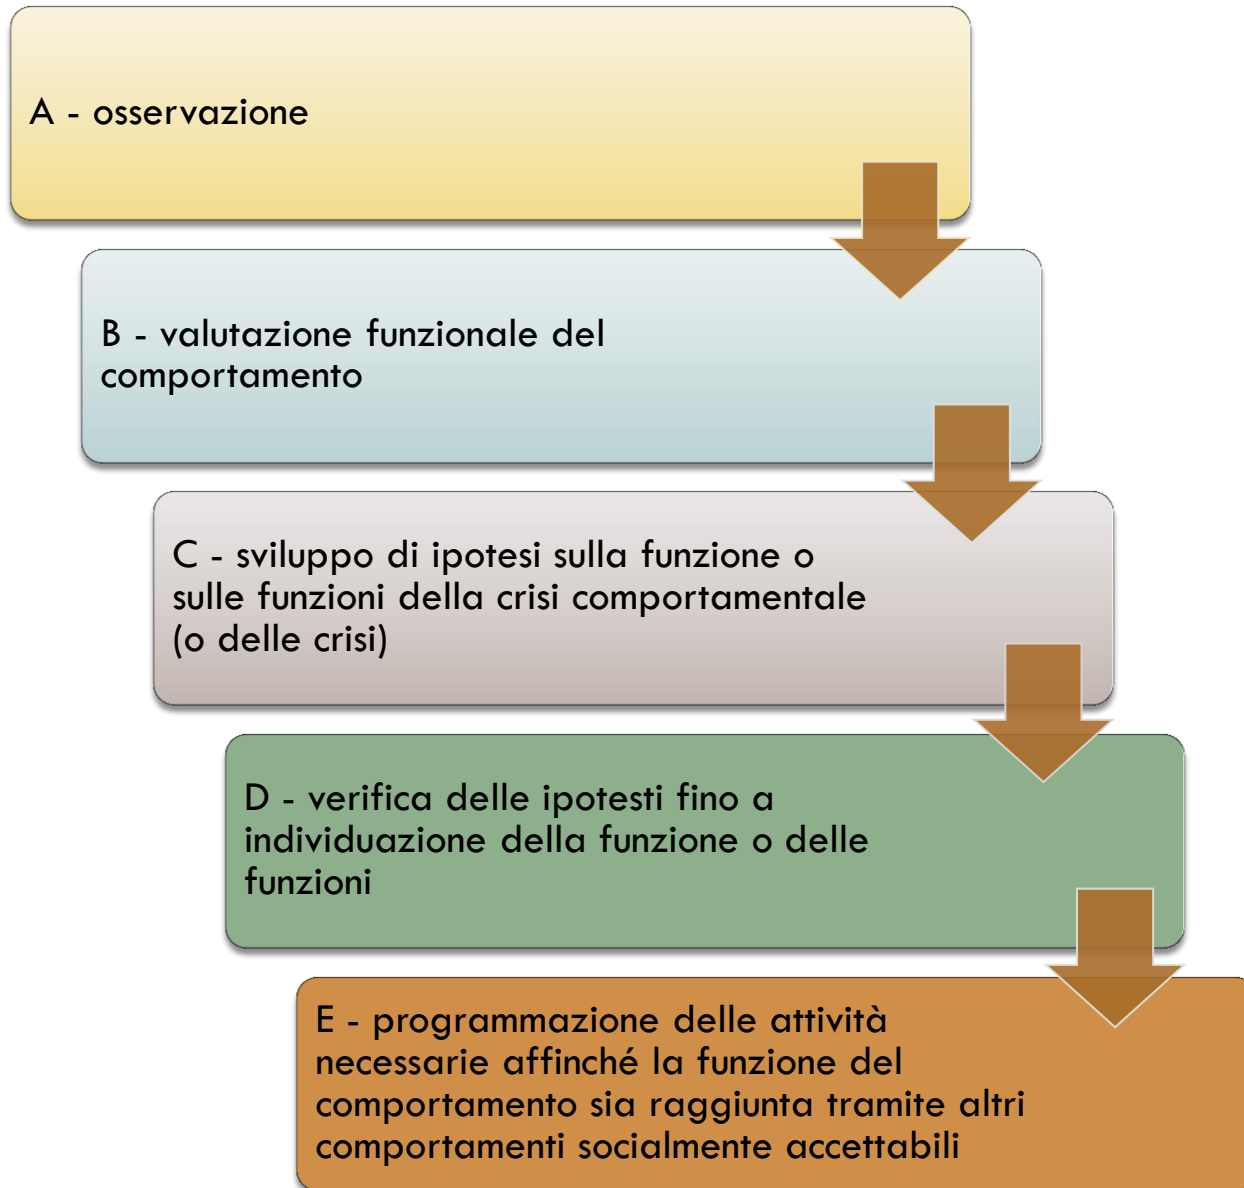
A - osservazione

B - valutazione funzionale del comportamento

C - sviluppo di ipotesi sulla funzione o sulle funzioni della crisi comportamentale (o delle crisi)

D - verifica delle ipotesti fino a individuazione della funzione o delle funzioni

E - programmazione delle attività necessarie affinché la funzione del comportamento sia raggiunta tramite altri comportamenti socialmente accettabili